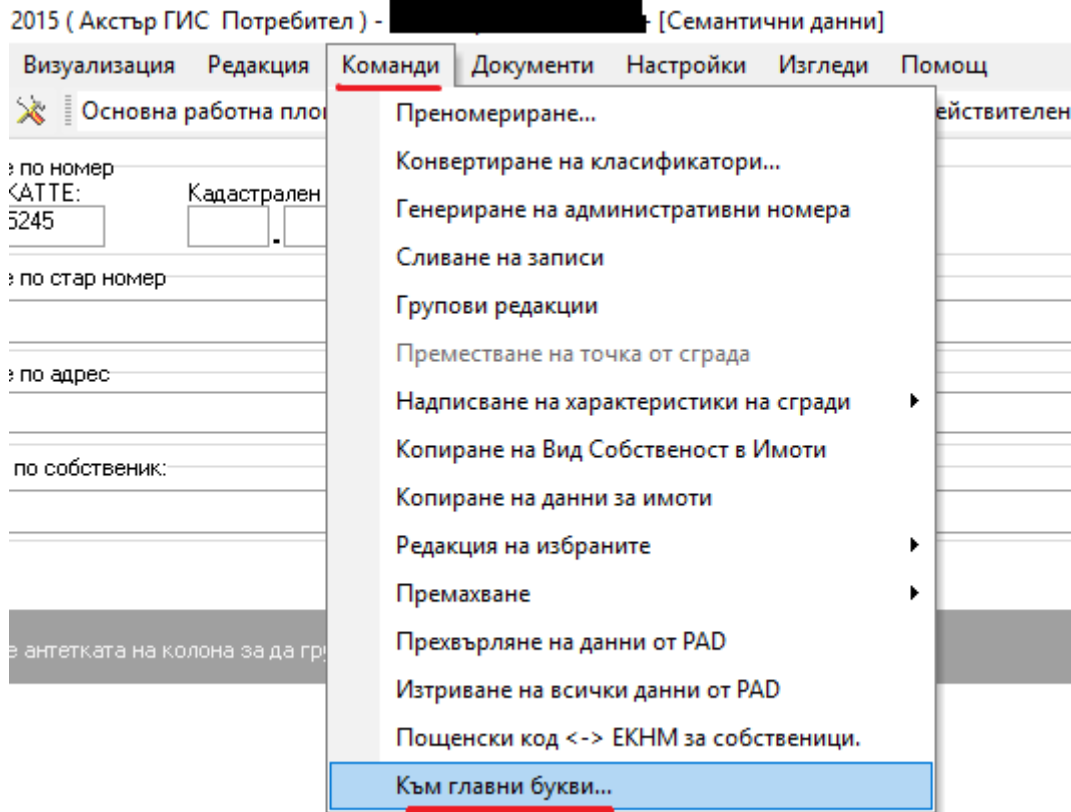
2015 ( Акстър ГИС Потребител ) - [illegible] - [Семантични данни]

Визуализация Редакция Команди Документи Настройки Изгледи Помощ

Основна работна пло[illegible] ействителен

е по номер
КАТТЕ:
5245
Кадастрален

е по стар номер

е по адрес

по собственик:

е антетката на колона за да гр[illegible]

Преномериране...
Конвертиране на класификатори...
Генериране на административни номера
Сливане на записи
Групови редакции
Преместване на точка от сграда
Надписване на характеристики на сгради
Копиране на Вид Собственост в Имоти
Копиране на данни за имоти
Редакция на избраните
Премахване
Прехвърляне на данни от PAD
Изтриване на всички данни от PAD
Пощенски код <-> ЕКНМ за собственици.
Към главни букви...